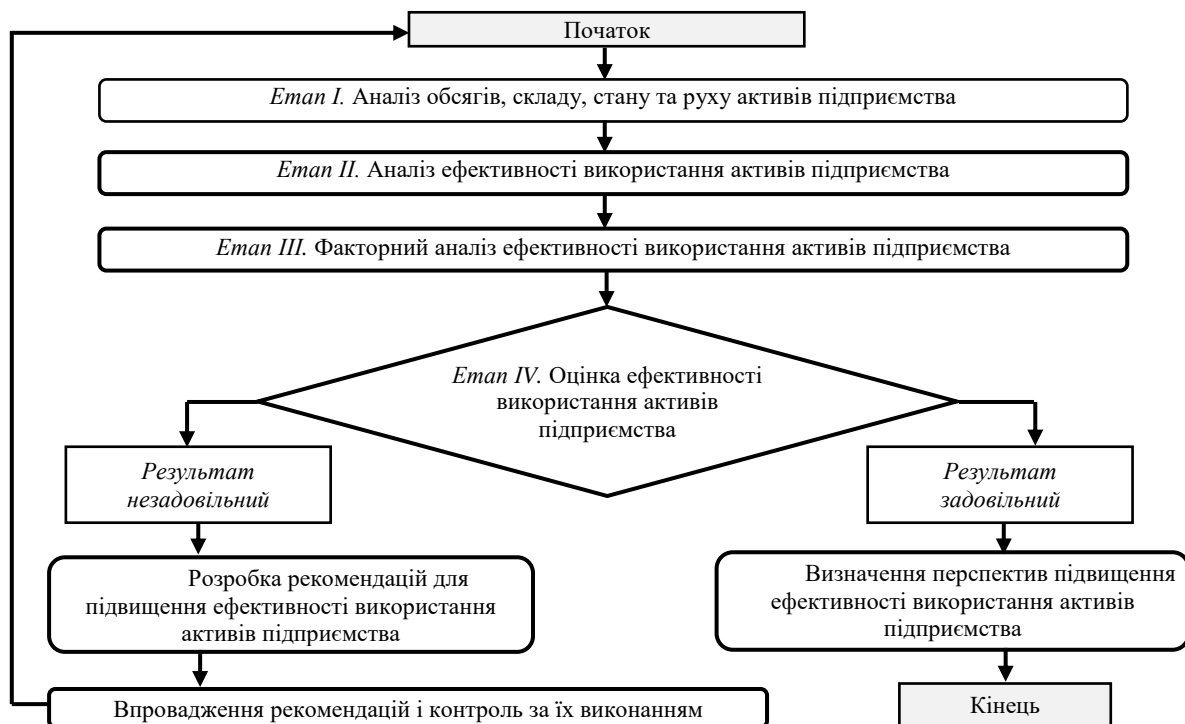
Початок

*Етап I.* Аналіз обсягів, складу, стану та руху активів підприємства

*Етап II.* Аналіз ефективності використання активів підприємства

*Етап III.* Факторний аналіз ефективності використання активів підприємства

*Етап IV.* Оцінка ефективності використання активів підприємства

*Результат незадовільний*

*Результат задовільний*

Розробка рекомендацій для підвищення ефективності використання активів підприємства

Визначення перспектив підвищення ефективності використання активів підприємства

Впровадження рекомендацій і контроль за їх виконанням

Кінець